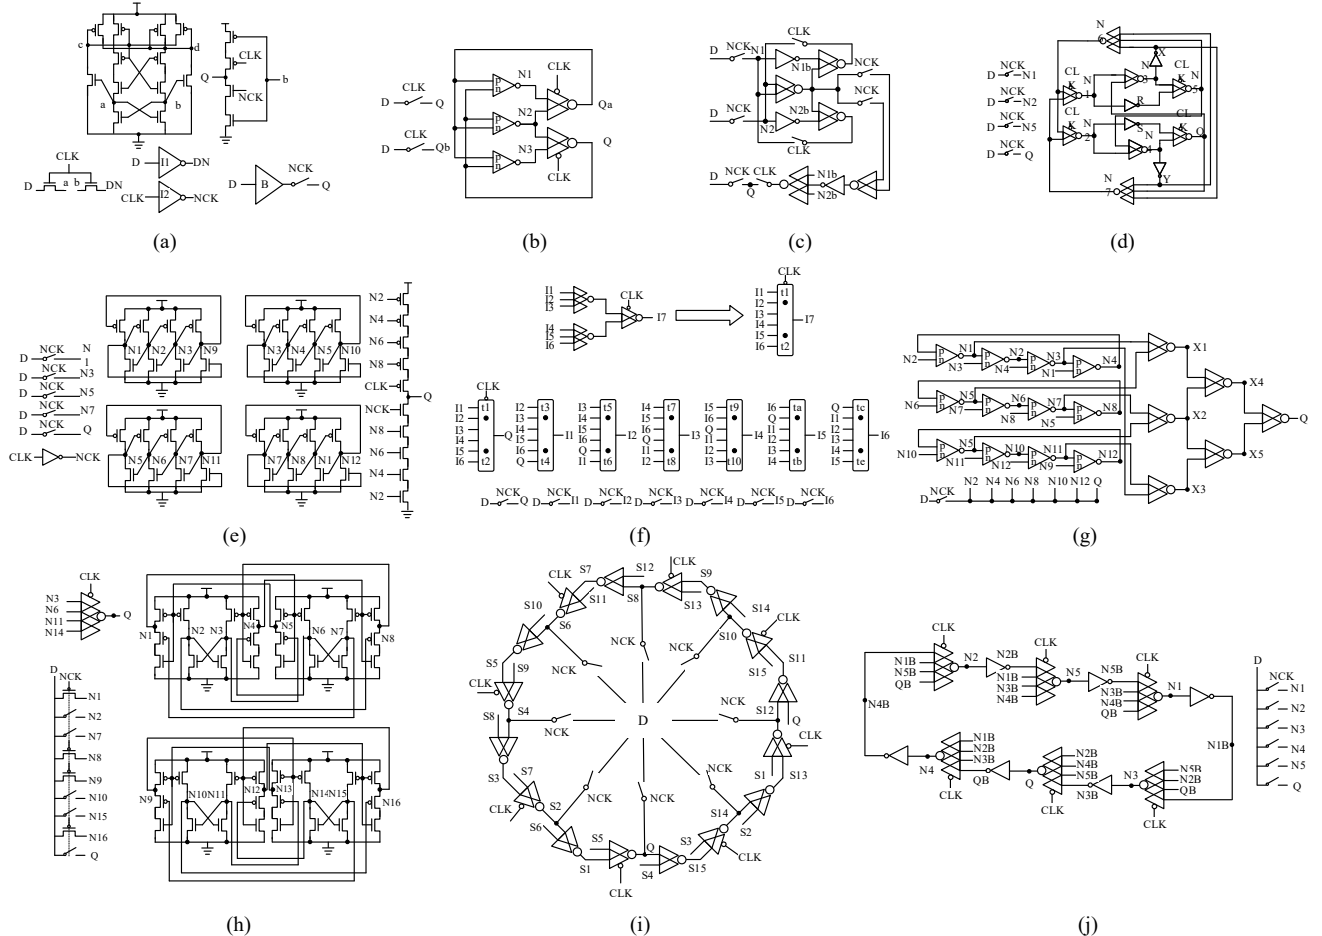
c d a b CLK Q NCK b
CLK D a b DN D I1 DN CLK I2 NCK D B NCK Q
(a)

CLK D Q CLK D Qb p n N1 CLK Qa p n N2 p n N3 Q CLK
(b)

CLK D NCK N1 N1b NCK D NCK N2b NCK N2 CLK D NCK CLK Q N1b N2b
(c)

N 6 X NCK D N1 CL N 3 CL NCK D N2 K 1 N K 5 N NCK D N5 R CL NCK D Q CL 2 S N K Q K 4 Y N 7
(d)

N1 N2 N3 N9 N3 N4 N5 N10 N2 N4 D NCK N 1 D NCK N3 D NCK N5 D NCK N7 D NCK Q CLK NCK N5 N6 N7 N11 N7 N8 N1 N12 N6 N8 CLK Q NCK N8 N6 N4 N2
(e)

I1 I2 I3 CLK I4 I5 I6 I7 CLK I1 I2 I3 I4 I5 I6 t1 t2 I7
CLK I1 I2 I3 I4 I5 I6 t1 t2 Q I2 I3 I4 I5 I6 Q t3 t4 I1 I3 I4 I5 I6 Q I1 t5 t6 I2 I4 I5 I6 Q I1 I2 t7 t8 I3 I5 I6 Q I1 I2 I3 t9 t10 I4 I6 Q I1 I2 I3 I4 ta tb I5 Q I1 I2 I3 I4 I5 tc te I6
NCK D Q NCK D I1 NCK D I2 NCK D I3 NCK D I4 NCK D I5 NCK D I6
(f)

N2 N1 N3 N4 N2 N1 N3 N4 X1 N6 N5 N7 N8 N6 N5 N7 N8 X4 X2 Q N10 N5 N11 N12 N10 N9 N11 N12 X5 X3 NCK D N2 N4 N6 N8 N10 N12 Q
(g)

CLK N3 N6 N11 N14 Q D NCK N1 N2 N7 N8 N9 N10 N15 N16 Q N1 N2 N3 N4 N5 N6 N7 N8 N9 N10 N11 N12 N13 N14 N15 N16
(h)

CLK S7 S12 CLK S9 S11 S8 S13 S10 S6 S14 CLK NCK NCK S10 S15 S11 S5 S9 NCK NCK CLK S12 Q S8 S4 NCK D NCK CLK S3 S7 NCK NCK S1 S13 S2 NCK S14 CLK S2 S6 S5 Q S3 S1 CLK S4 S15 CLK
(i)

CLK N1B N5B N3B QB N2 N2B N1B N3B N4B CLK N5 N5B N3B N4B QB CLK N1 N4B N1B N4 N1B N2B N3B CLK QB Q N2B N4B N5B N3B CLK N3 N5B N2B QB CLK D NCK N1 N2 N3 N4 N5 Q
(j)